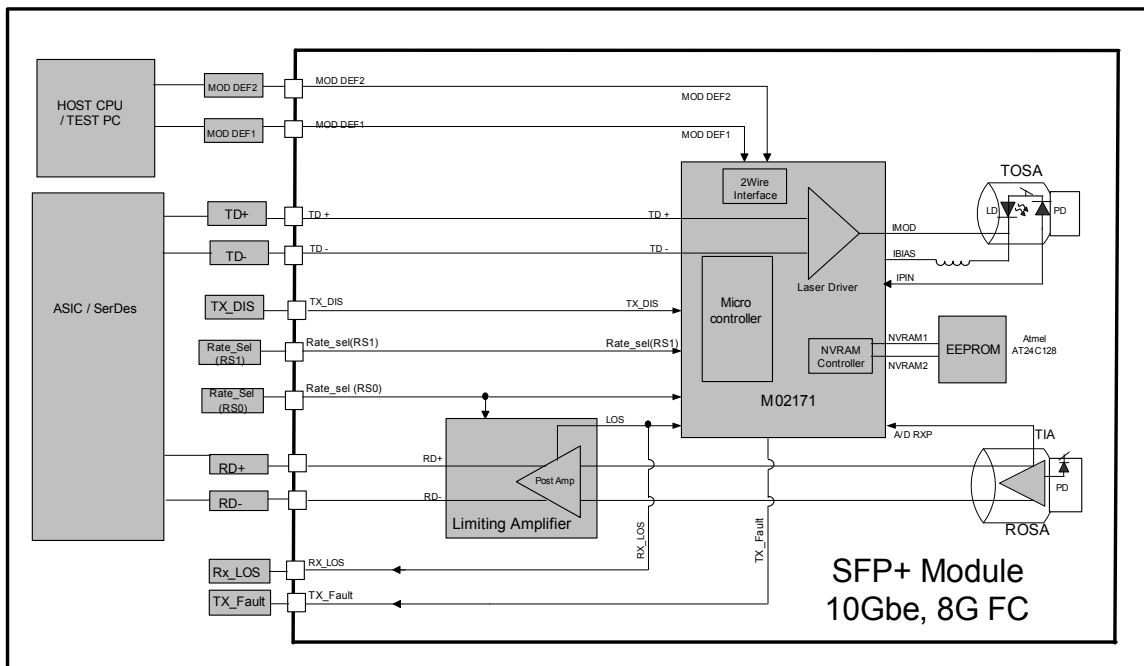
HOST CPU / TEST PC

MOD DEF2

MOD DEF1

MOD DEF2

MOD DEF2

MOD DEF1

MOD DEF1

ASIC / SerDes

TD+

TD +

TD +

TD-

TD -

TD -

TX_DIS

TX_DIS

TX_DIS

Rate_Sel (RS1)

Rate_sel(RS1)

Rate_sel(RS1)

Rate_Sel (RS0)

Rate_sel (RS0)

RD+

RD+

RD-

RD-

Rx_LOS

RX_LOS

TX_Fault

TX_Fault

2Wire Interface

Micro controller

Laser Driver

NVRAM Controller

M02171

IMOD

IBIAS

IPIN

TOSA

LD

PD

NVRAM1

NVRAM2

EEPROM

Atmel AT24C128

LOS

A/D RXP

TIA

Post Amp

Limiting Amplifier

RX_LOS

TX_Fault

PD

ROSA

SFP+ Module 10Gbe, 8G FC